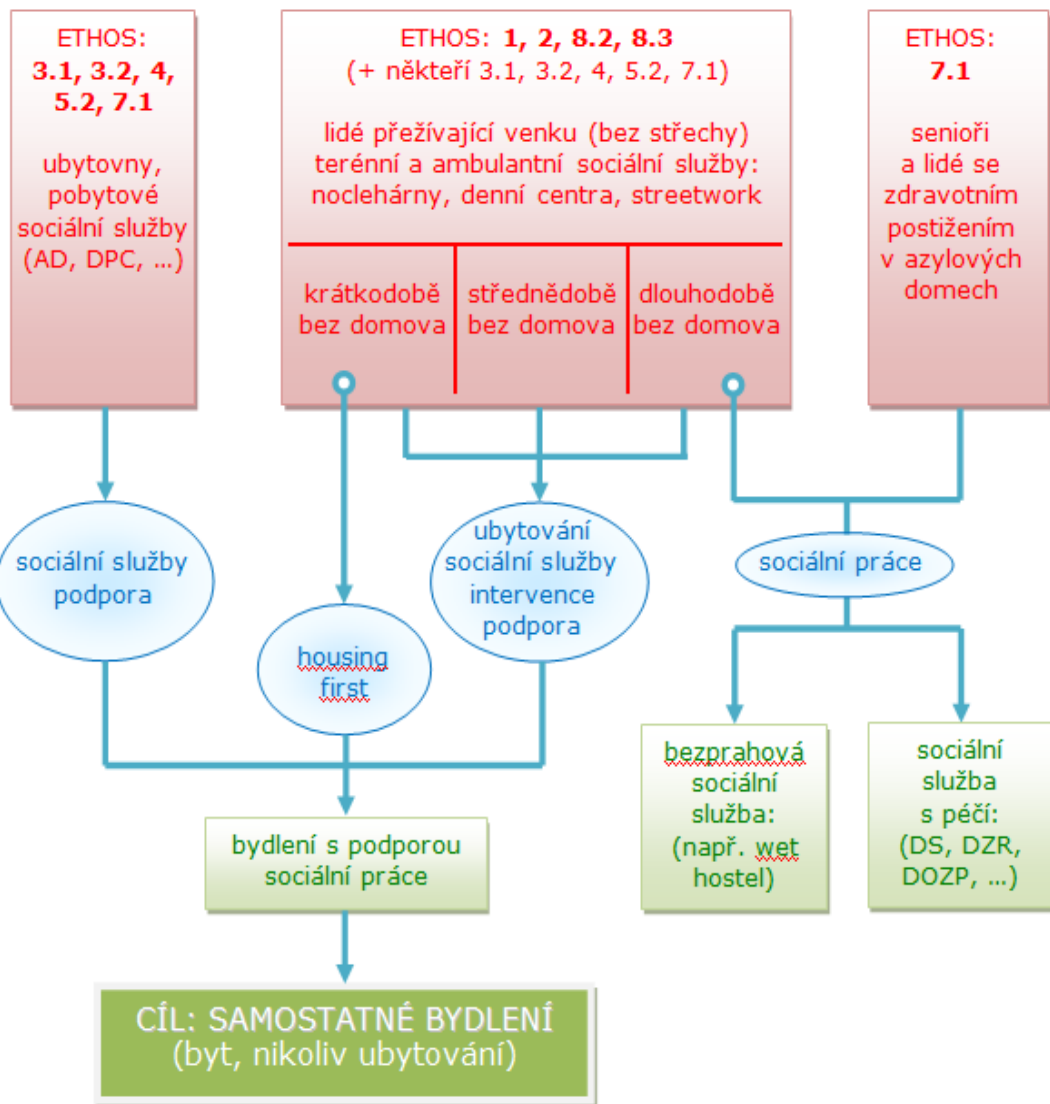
ETHOS:
3.1, 3.2, 4, 5.2, 7.1

ubytovny, pobytové sociální služby (AD, DPC, …)

ETHOS: 1, 2, 8.2, 8.3
(+ někteří 3.1, 3.2, 4, 5.2, 7.1)

lidé přežívající venku (bez střechy)
terénní a ambulantní sociální služby: noclehárny, denní centra, streetwork

krátkodobě bez domova

středně­době bez domova

dlouhodobě bez domova

ETHOS:
7.1

senioři a lidé se zdravotním postižením v azylových domech

sociální služby podpora

housing first

ubytování sociální služby intervence podpora

sociální práce

bezprahová sociální služba: (např. wet hostel)

sociální služba s péčí: (DS, DZR, DOZP, …)

bydlení s podporou sociální práce

CÍL: SAMOSTATNÉ BYDLENÍ
(byt, nikoliv ubytování)